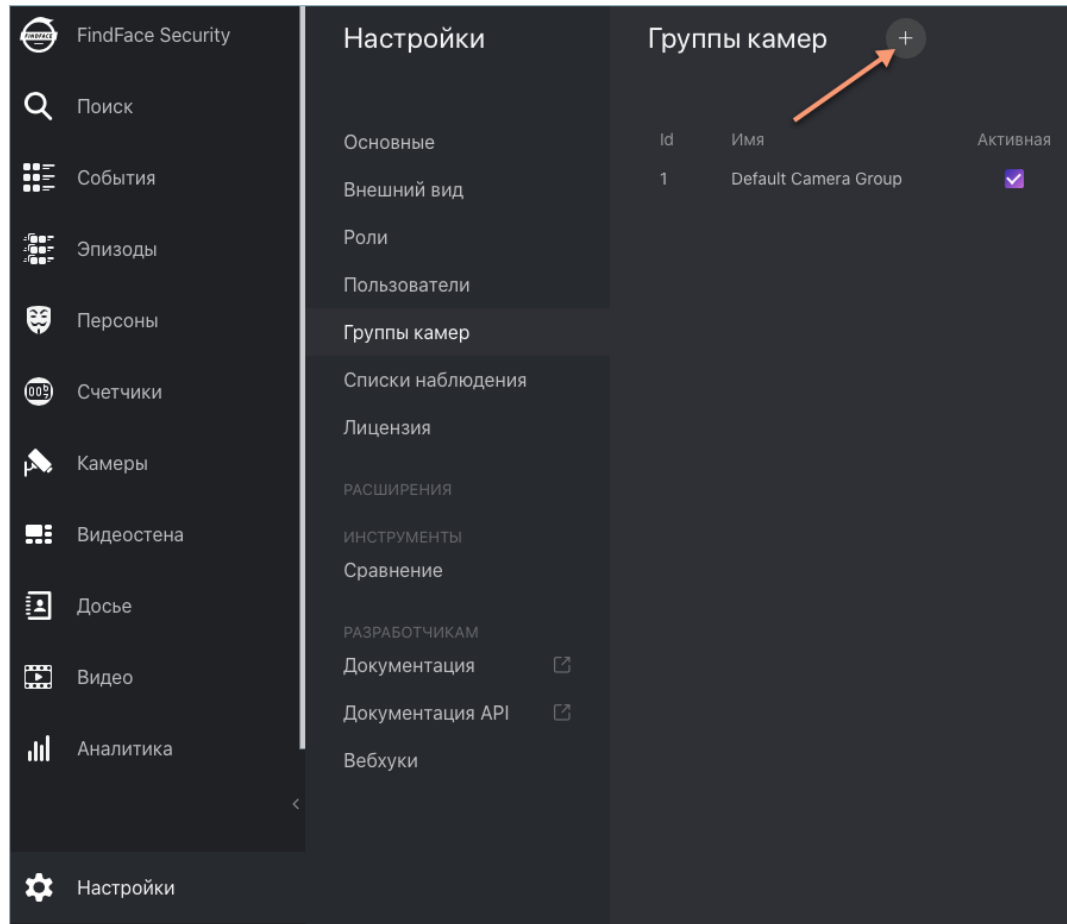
FINDFACE FindFace Security

Поиск

События

Эпизоды

Персоны

Счетчики

Камеры

Видеостена

Досье

Видео

Аналитика

Настройки

Настройки

Основные

Внешний вид

Роли

Пользователи

Группы камер

Списки наблюдения

Лицензия

РАСШИРЕНИЯ

ИНСТРУМЕНТЫ

Сравнение

РАЗРАБОТЧИКАМ

Документация

Документация API

Вебхуки

Группы камер +

| Id | Имя | Активная |
|---|---|---|
| 1 | Default Camera Group | ✓ |